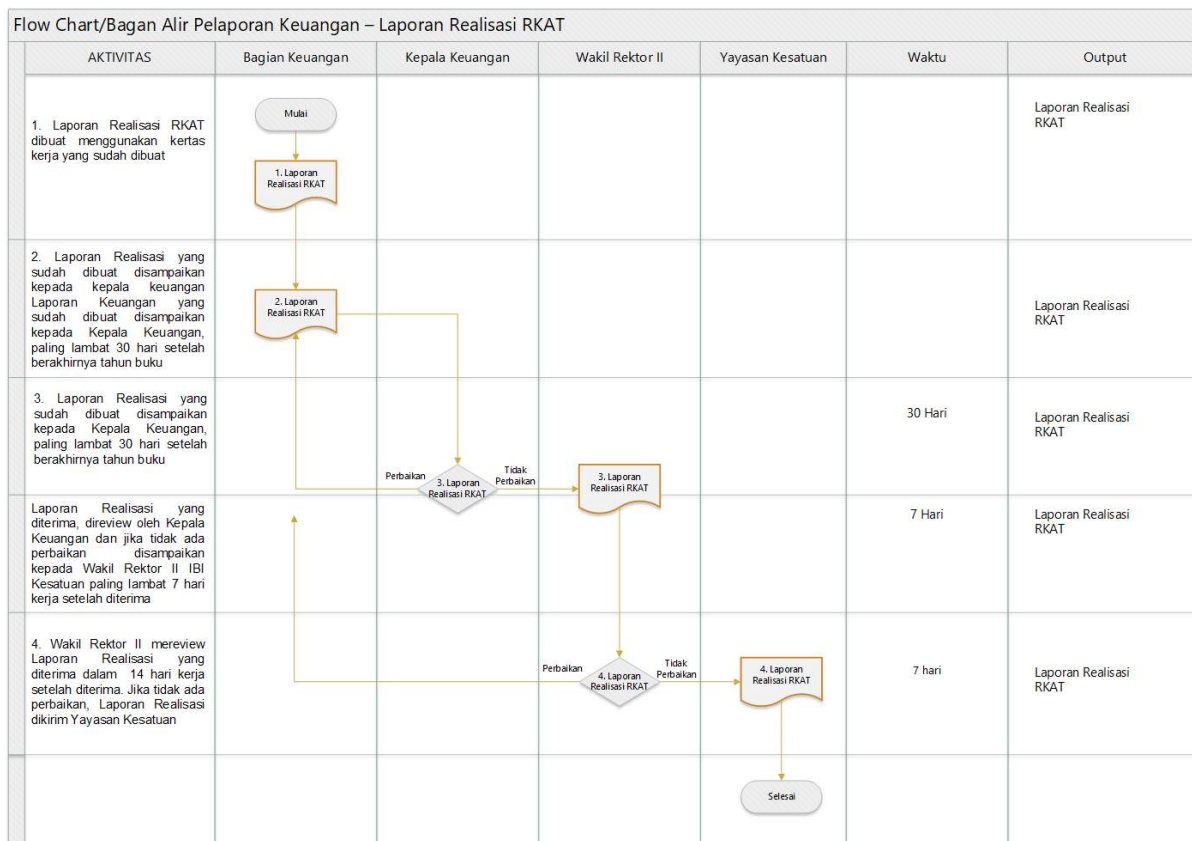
Flow Chart/Bagan Alir Pelaporan Keuangan – Laporan Realisasi RKAT

| AKTIVITAS | Bagian Keuangan | Kepala Keuangan | Wakil Rektor II | Yayasan Kesatuan | Waktu | Output |
|---|---|---|---|---|---|---|
| 1. Laporan Realisasi RKAT dibuat menggunakan kertas kerja yang sudah dibuat | Mulai<br>1. Laporan Realisasi RKAT | | | | | Laporan Realisasi RKAT |
| 2. Laporan Realisasi yang sudah dibuat disampaikan kepada kepala keuangan Laporan Keuangan yang sudah dibuat disampaikan kepada Kepala Keuangan, paling lambat 30 hari setelah berakhirnya tahun buku | 2. Laporan Realisasi RKAT | | | | | Laporan Realisasi RKAT |
| 3. Laporan Realisasi yang sudah dibuat disampaikan kepada Kepala Keuangan, paling lambat 30 hari setelah berakhirnya tahun buku | | Perbaikan<br>3. Laporan Realisasi RKAT<br>Tidak Perbaikan | 3. Laporan Realisasi RKAT | | 30 Hari | Laporan Realisasi RKAT |
| Laporan Realisasi yang diterima, direview oleh Kepala Keuangan dan jika tidak ada perbaikan disampaikan kepada Wakil Rektor II IBI Kesatuan paling lambat 7 hari kerja setelah diterima | | | | | 7 Hari | Laporan Realisasi RKAT |
| 4. Wakil Rektor II mereview Laporan Realisasi yang diterima dalam 14 hari kerja setelah diterima. Jika tidak ada perbaikan, Laporan Realisasi dikirim Yayasan Kesatuan | | | Perbaikan<br>4. Laporan Realisasi RKAT<br>Tidak Perbaikan | 4. Laporan Realisasi RKAT | 7 hari | Laporan Realisasi RKAT |
| | | | | Selesai | | |